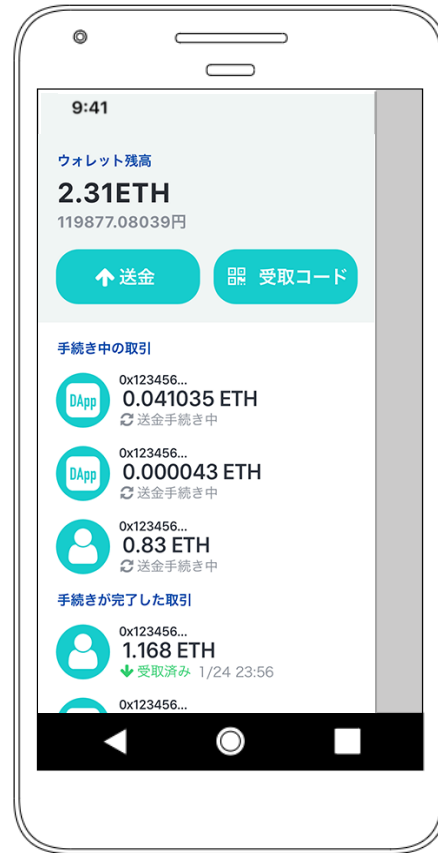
9:41

ウォレット残高

2.31ETH

119877.08039円

送金

受取コード

手続き中の取引

DApp

0x123456...

0.041035 ETH

送金手続き中

DApp

0x123456...

0.000043 ETH

送金手続き中

0x123456...

0.83 ETH

送金手続き中

手続きが完了した取引

0x123456...

1.168 ETH

受取済み 1/24 23:56

0x123456...